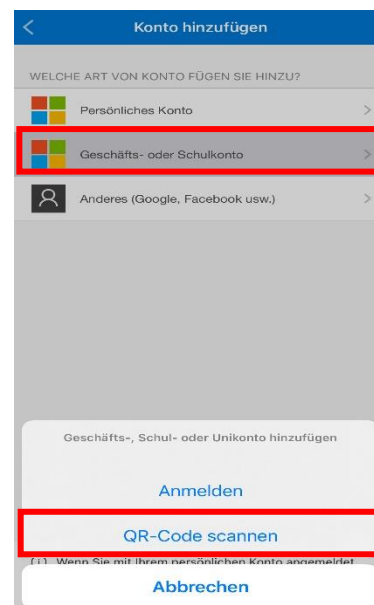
Konto hinzufügen

WELCHE ART VON KONTO FÜGEN SIE HINZU?

Persönliches Konto

Geschäfts- oder Schulkonto

Anderes (Google, Facebook usw.)

Geschäfts-, Schul- oder Unikonto hinzufügen

Anmelden

QR-Code scannen

Wenn Sie mit Ihrem persönlichen Konto angemeldet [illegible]

Abbrechen